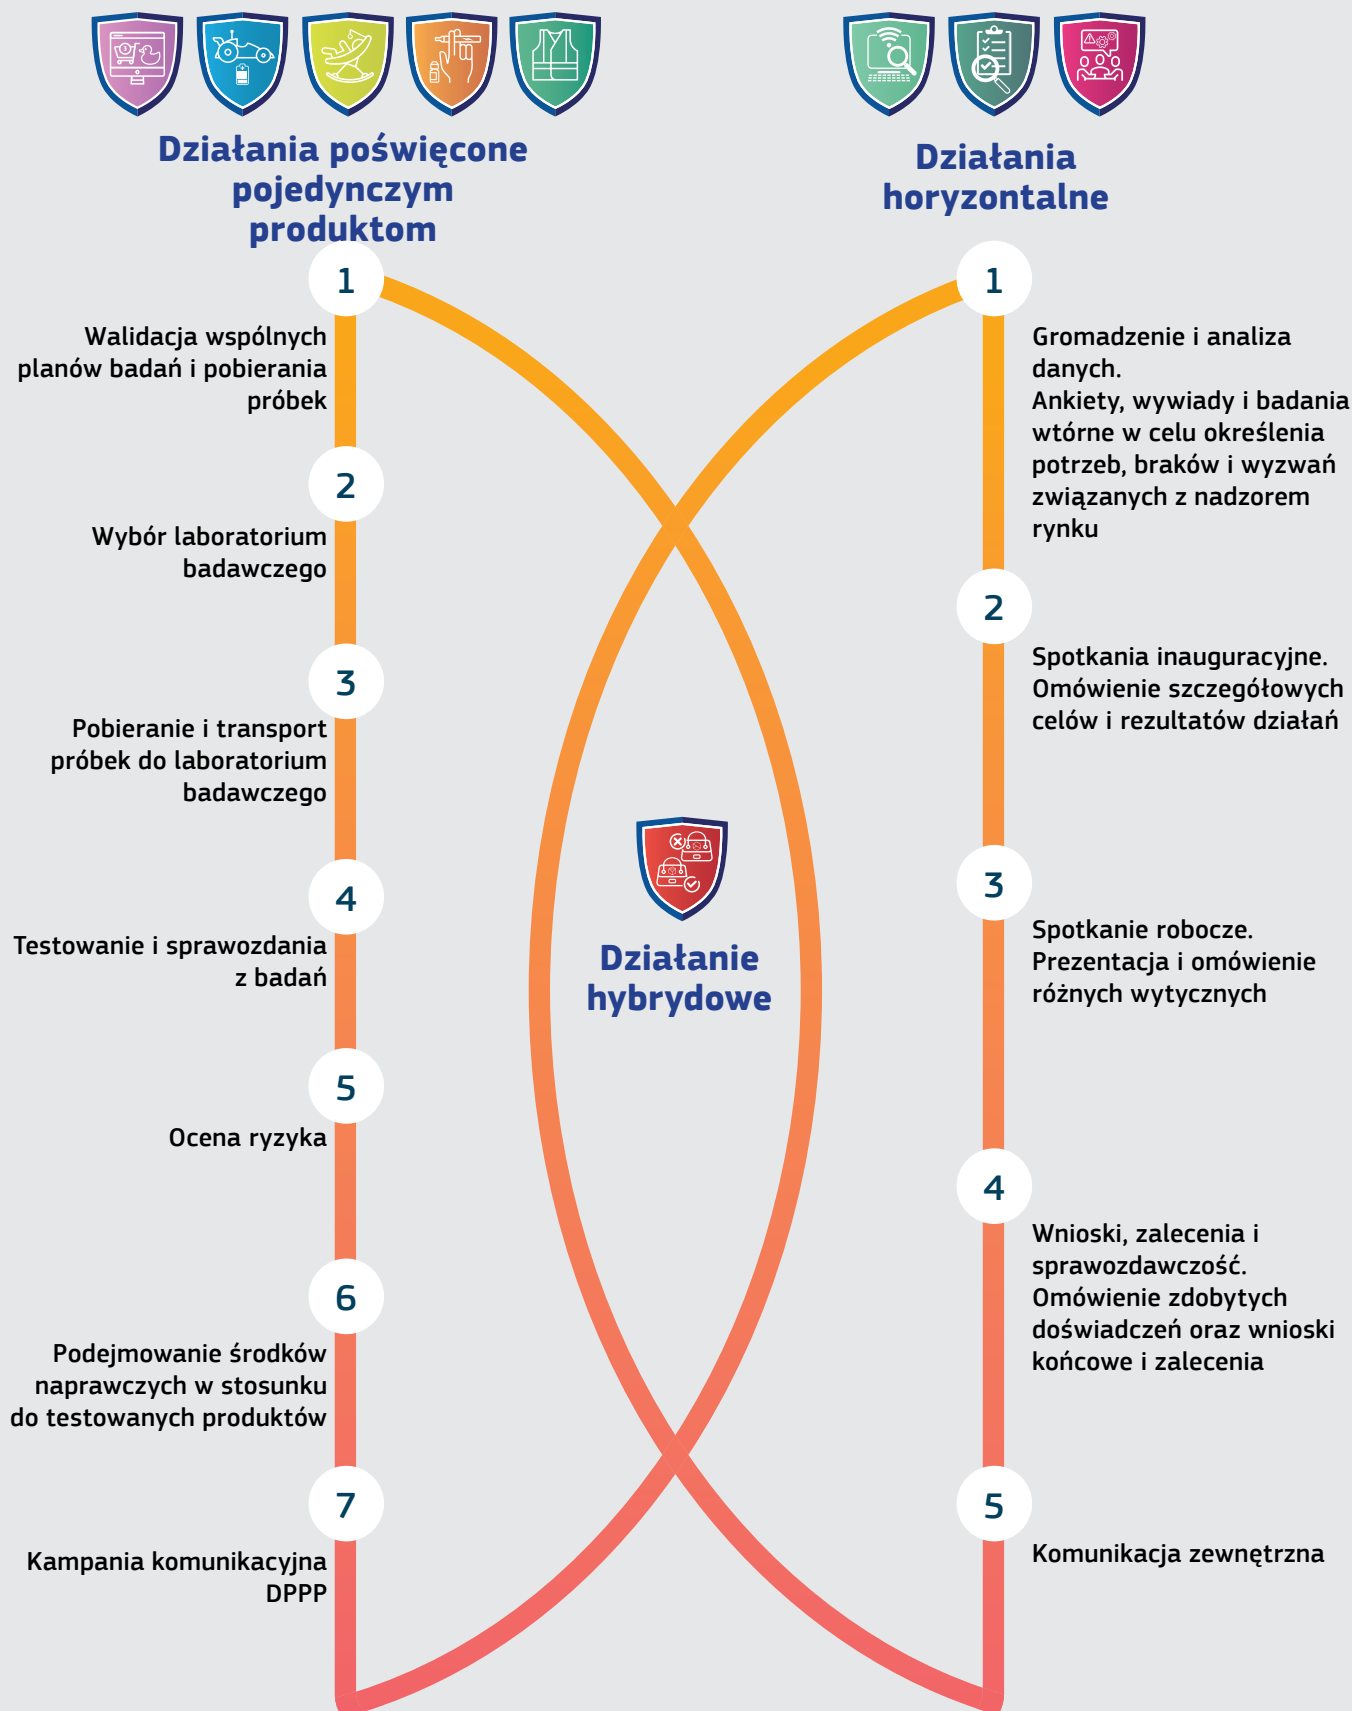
Działania poświęcone pojedynczym produktom

1

Walidacja wspólnych planów badań i pobierania próbek

2

Wybór laboratorium badawczego

3

Pobieranie i transport próbek do laboratorium badawczego

4

Testowanie i sprawozdania z badań

5

Ocena ryzyka

6

Podejmowanie środków naprawczych w stosunku do testowanych produktów

7

Kampania komunikacyjna DPPP

Działanie hybrydowe

Działania horyzontalne

1

Gromadzenie i analiza danych.
Ankiety, wywiady i badania wtórne w celu określenia potrzeb, braków i wyzwań związanych z nadzorem rynku

2

Spotkania inauguracyjne.
Omówienie szczegółowych celów i rezultatów działań

3

Spotkanie robocze.
Prezentacja i omówienie różnych wytycznych

4

Wnioski, zalecenia i sprawozdawczość.
Omówienie zdobytych doświadczeń oraz wnioski końcowe i zalecenia

5

Komunikacja zewnętrzna